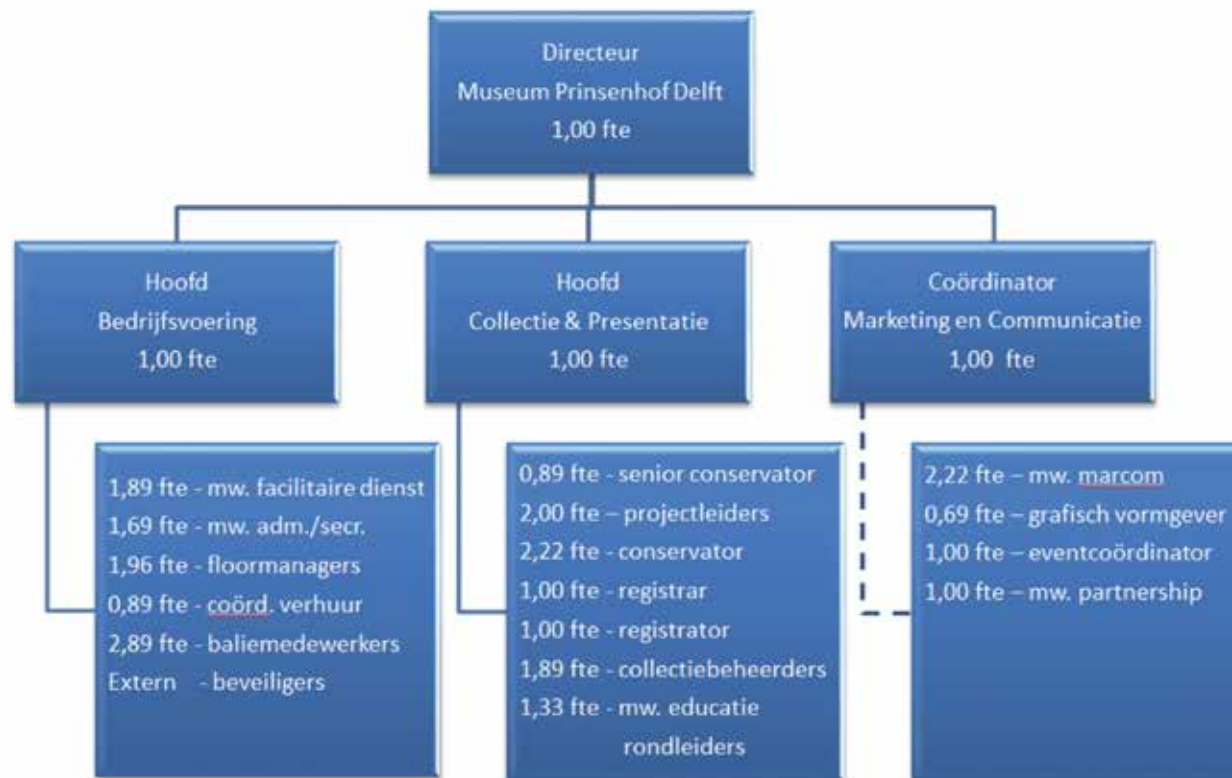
Directeur
Museum Prinsenhof Delft
1,00 fte

Hoofd
Bedrijfsvoering
1,00 fte

Hoofd
Collectie & Presentatie
1,00 fte

Coördinator
Marketing en Communicatie
1,00 fte

1,89 fte - mw. facilitaire dienst
1,69 fte - mw. adm./secr.
1,96 fte - floormanagers
0,89 fte - coörd. verhuur
2,89 fte - baliemedewerkers
Extern - beveiligers

0,89 fte - senior conservator
2,00 fte – projectleiders
2,22 fte - conservator
1,00 fte - registrar
1,00 fte - registrator
1,89 fte - collectiebeheerders
1,33 fte - mw. educatie
rondleiders

2,22 fte – mw. marcom
0,69 fte – grafisch vormgever
1,00 fte – eventcoördinator
1,00 fte – mw. partnership